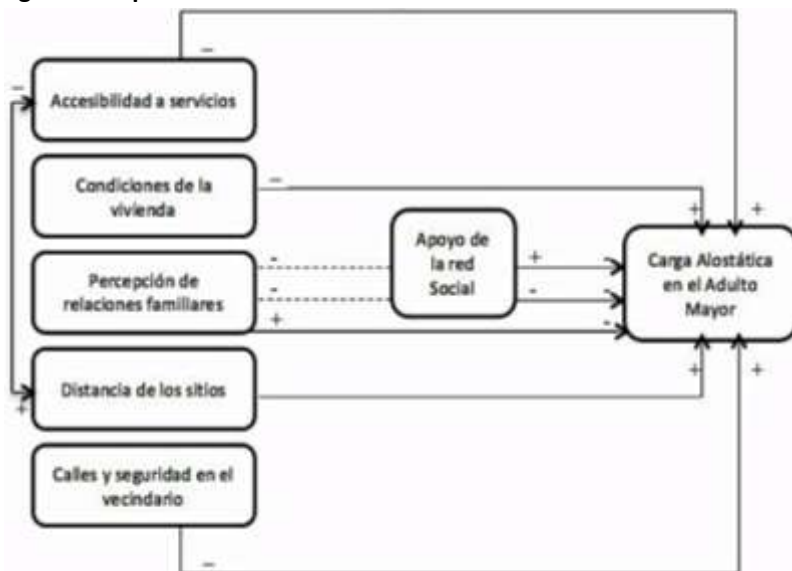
Accesibilidad a servicios

Condiciones de la vivienda

Percepción de relaciones familiares

Distancia de los sitios

Calles y seguridad en el vecindario

Apoyo de la red Social

Carga Alostática en el Adulto Mayor

−
−
−
+
−
−
+
+
−
+
+
+
+
+
−